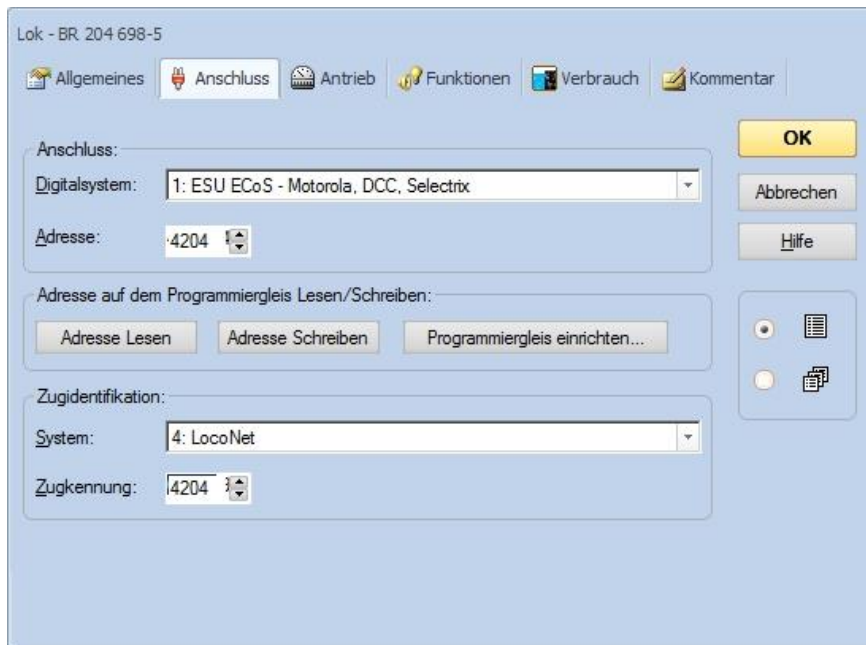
Lok - BR 204 698-5

Allgemeines | Anschluss | Antrieb | Funktionen | Verbrauch | Kommentar

Anschluss:

Digitalsystem: 1: ESU ECoS - Motorola, DCC, Selectrix

Adresse: 4204

Adresse auf dem Programmiergleis Lesen/Schreiben:

Adresse Lesen | Adresse Schreiben | Programmiergleis einrichten...

Zugidentifikation:

System: 4: LocoNet

Zugkennung: 4204

OK

Abbrechen

Hilfe